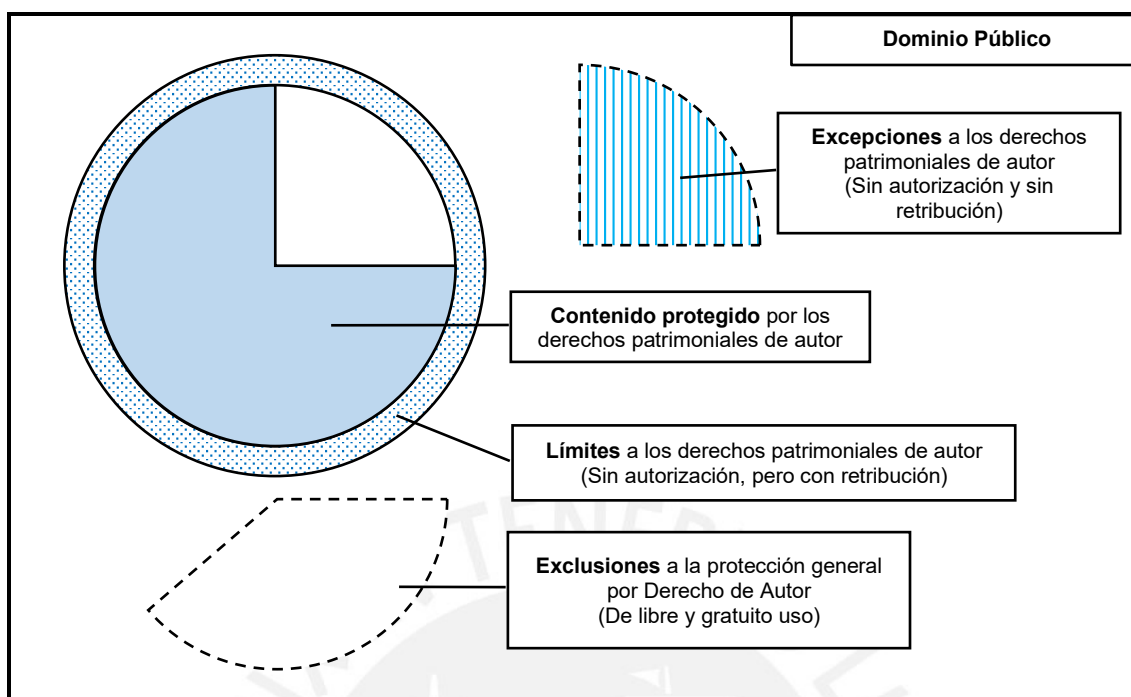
Dominio Público

Excepciones a los derechos patrimoniales de autor (Sin autorización y sin retribución)

Contenido protegido por los derechos patrimoniales de autor

Límites a los derechos patrimoniales de autor (Sin autorización, pero con retribución)

Exclusiones a la protección general por Derecho de Autor (De libre y gratuito uso)